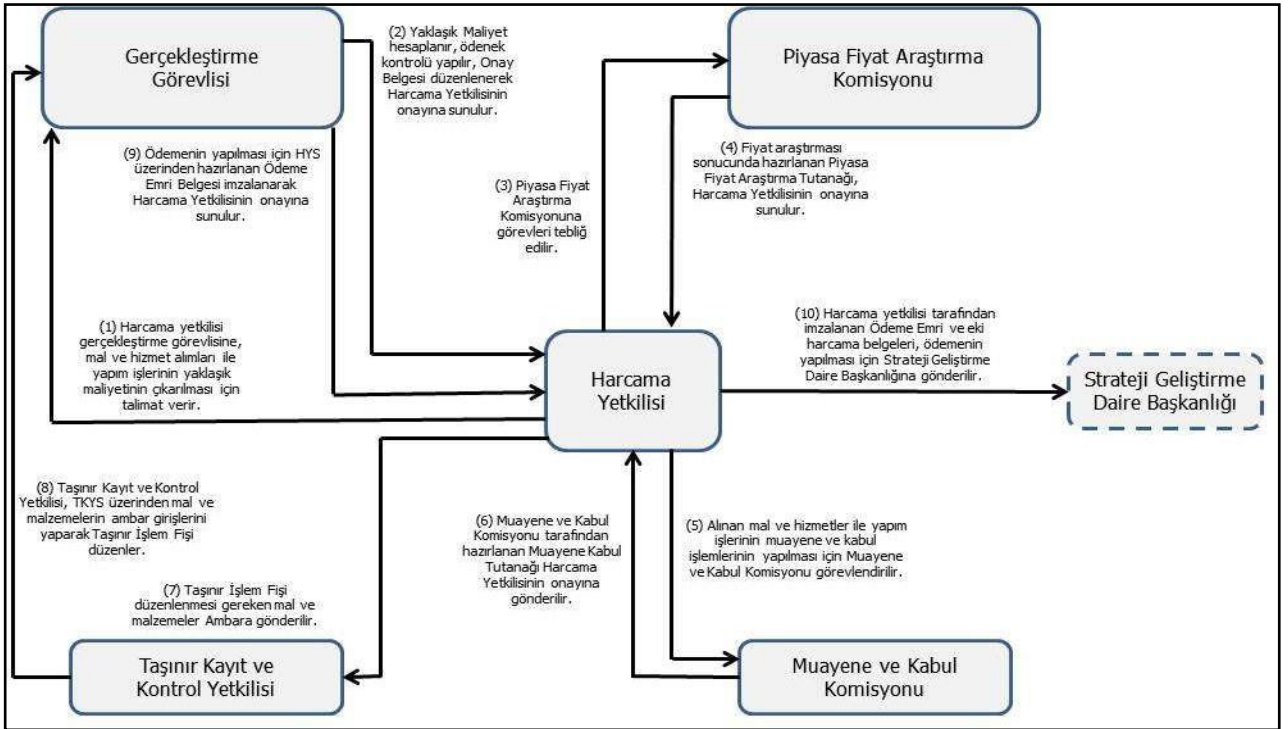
Gerçekleştirme Görevlisi

(2) Yaklaşık Maliyet hesaplanır, ödenek kontrolü yapılır, Onay Belgesi düzenlenerek Harcama Yetkilisinin onayına sunulur.

Piyasa Fiyat Araştırma Komisyonu

(9) Ödemenin yapılması için HYS üzerinden hazırlanan Ödeme Emri Belgesi imzalanarak Harcama Yetkilisinin onayına sunulur.

(4) Fiyat araştırması sonucunda hazırlanan Piyasa Fiyat Araştırma Tutanağı, Harcama Yetkilisinin onayına sunulur.

(3) Piyasa Fiyat Araştırma Komisyonuna görevleri tebliğ edilir.

(1) Harcama yetkilisi gerçekleştirme görevlisine, mal ve hizmet alımları ile yapım işlerinin yaklaşık maliyetinin çıkarılması için talimat verir.

Harcama Yetkilisi

(10) Harcama yetkilisi tarafından imzalanan Ödeme Emri ve eki harcama belgeleri, ödemenin yapılması için Strateji Geliştirme Daire Başkanlığına gönderilir.

Strateji Geliştirme Daire Başkanlığı

(8) Taşınır Kayıt ve Kontrol Yetkilisi, TKYS üzerinden mal ve malzemelerin ambar girişlerini yaparak Taşınır İşlem Fişi düzenler.

(6) Muayene ve Kabul Komisyonu tarafından hazırlanan Muayene Kabul Tutanağı Harcama Yetkilisinin onayına gönderilir.

(5) Alınan mal ve hizmetler ile yapım işlerinin muayene ve kabul işlemlerinin yapılması için Muayene ve Kabul Komisyonu görevlendirilir.

(7) Taşınır İşlem Fişi düzenlenmesi gereken mal ve malzemeler Ambara gönderilir.

Taşınır Kayıt ve Kontrol Yetkilisi

Muayene ve Kabul Komisyonu